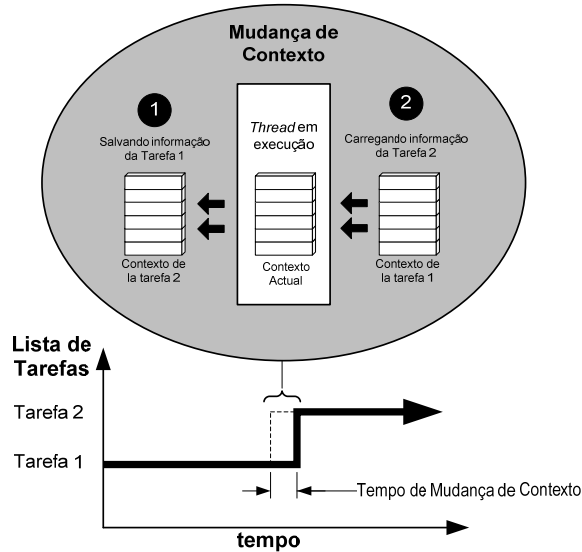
Mudança de Contexto

1

Salvando informação da Tarefa 1

Contexto de la tarefa 2

Thread em execução

Contexto Actual

2

Carregando informação da Tarefa 2

Contexto de la tarefa 1

Lista de Tarefas

Tarefa 2

Tarefa 1

Tempo de Mudança de Contexto

tempo